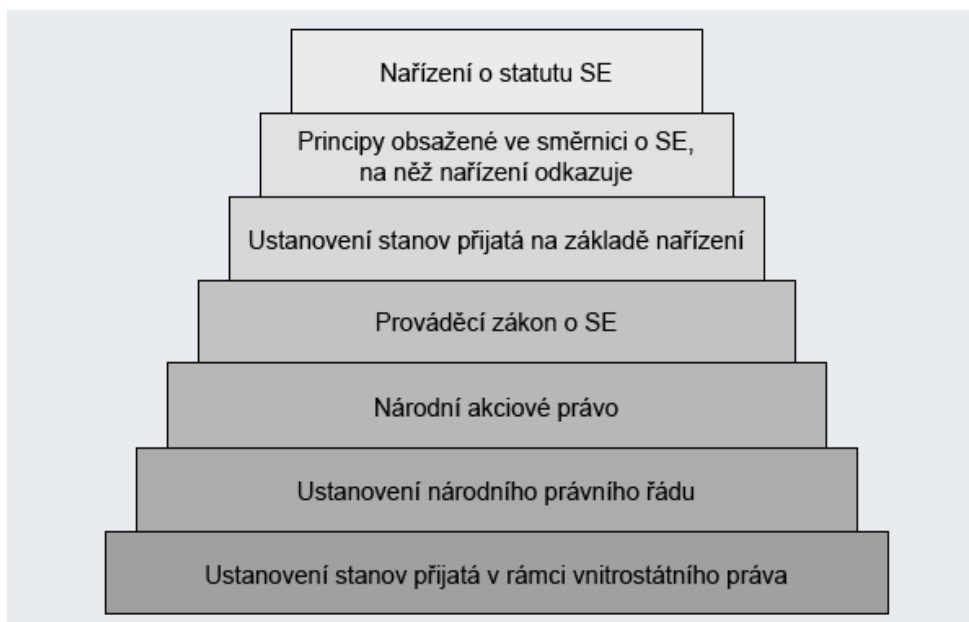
Nařízení o statutu SE

Principy obsažené ve směrnici o SE, na něž nařízení odkazuje

Ustanovení stanov přijatá na základě nařízení

Prováděcí zákon o SE

Národní akciové právo

Ustanovení národního právního řádu

Ustanovení stanov přijatá v rámci vnitrostátního práva